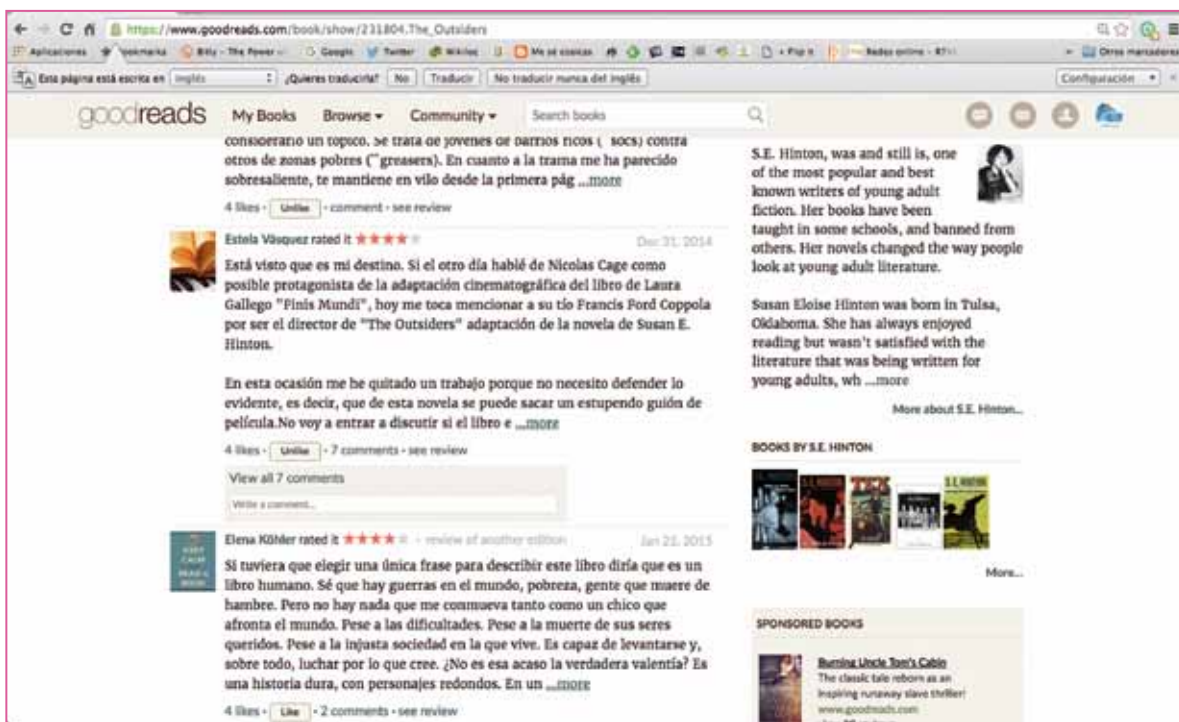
https://www.goodreads.com/book/show/231804.The_Outsiders

Aplicaciones   Bookmarks   Billy - The Power   Google   Twitter   Wikiloc   Me sé cosicas   + Pop It   Redes online   Otros marcadores

Esta página está escrita en inglés   ¿Quieres traducirla?   No   Traducir   No traducir nunca del inglés   Configuración

goodreads   My Books   Browse ▾   Community ▾   Search books

considerarlo un tópico. Se trata de jóvenes de barrios ricos ( socs) contra otros de zonas pobres ("greasers). En cuanto a la trama me ha parecido sobresaliente, te mantiene en vilo desde la primera pág ...more

4 likes · Unlike · comment · see review

Estela Vásquez rated it ★★★★   Dec 31, 2014

Está visto que es mi destino. Si el otro día hablé de Nicolas Cage como posible protagonista de la adaptación cinematográfica del libro de Laura Gallego "Finis Mundi", hoy me toca mencionar a su tío Francis Ford Coppola por ser el director de "The Outsiders" adaptación de la novela de Susan E. Hinton.

En esta ocasión me he quitado un trabajo porque no necesito defender lo evidente, es decir, que de esta novela se puede sacar un estupendo guión de película.No voy a entrar a discutir si el libro e ...more

4 likes · Unlike · 7 comments · see review

View all 7 comments

Write a comment...

Elena Köhler rated it ★★★★ · review of another edition   Jan 22, 2015

Si tuviera que elegir una única frase para describir este libro diría que es un libro humano. Sé que hay guerras en el mundo, pobreza, gente que muere de hambre. Pero no hay nada que me conmueva tanto como un chico que afronta el mundo. Pese a las dificultades. Pese a la muerte de sus seres queridos. Pese a la injusta sociedad en la que vive. Es capaz de levantarse y, sobre todo, luchar por lo que cree. ¿No es esa acaso la verdadera valentía? Es una historia dura, con personajes redondos. En un ...more

4 likes · Like · 2 comments · see review

S.E. Hinton, was and still is, one of the most popular and best known writers of young adult fiction. Her books have been taught in some schools, and banned from others. Her novels changed the way people look at young adult literature.

Susan Eloise Hinton was born in Tulsa, Oklahoma. She has always enjoyed reading but wasn't satisfied with the literature that was being written for young adults, wh ...more

More about S.E. Hinton...

BOOKS BY S.E. HINTON

More...

SPONSORED BOOKS

Burning Uncle Tom's Cabin
The classic tale reborn as an inspiring runaway slave thriller!
www.goodreads.com